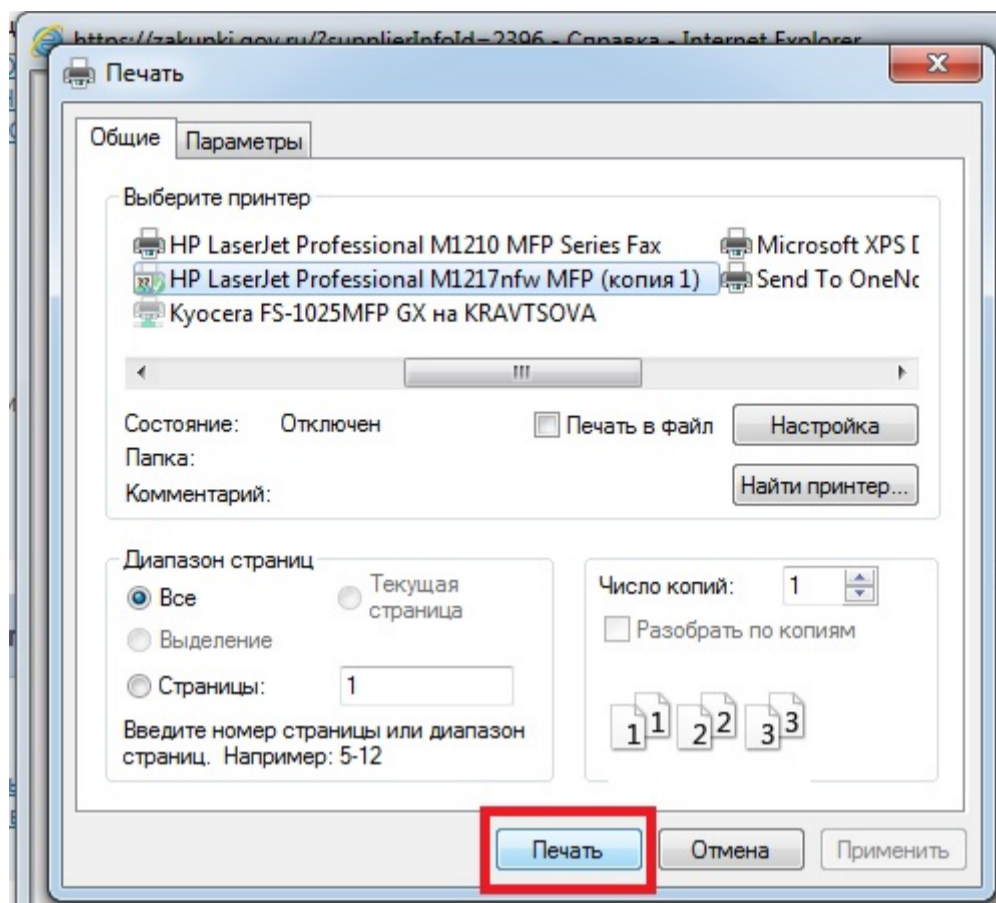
https://zakupki.gov.ru/?supplierInfoId=2396 - Справка - Internet Explorer

Печать

Общие | Параметры

Выберите принтер

HP LaserJet Professional M1210 MFP Series Fax
HP LaserJet Professional M1217nfw MFP (копия 1)
Kyocera FS-1025MFP GX на KRAVTSOVA
Microsoft XPS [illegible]
Send To OneN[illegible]

Состояние: Отключен
Папка:
Комментарий:

Печать в файл
Настройка
Найти принтер...

Диапазон страниц
Все
Текущая страница
Выделение
Страницы: 1
Введите номер страницы или диапазон страниц. Например: 5-12

Число копий: 1
Разобрать по копиям

1 1 2 2 3 3

Печать
Отмена
Применить